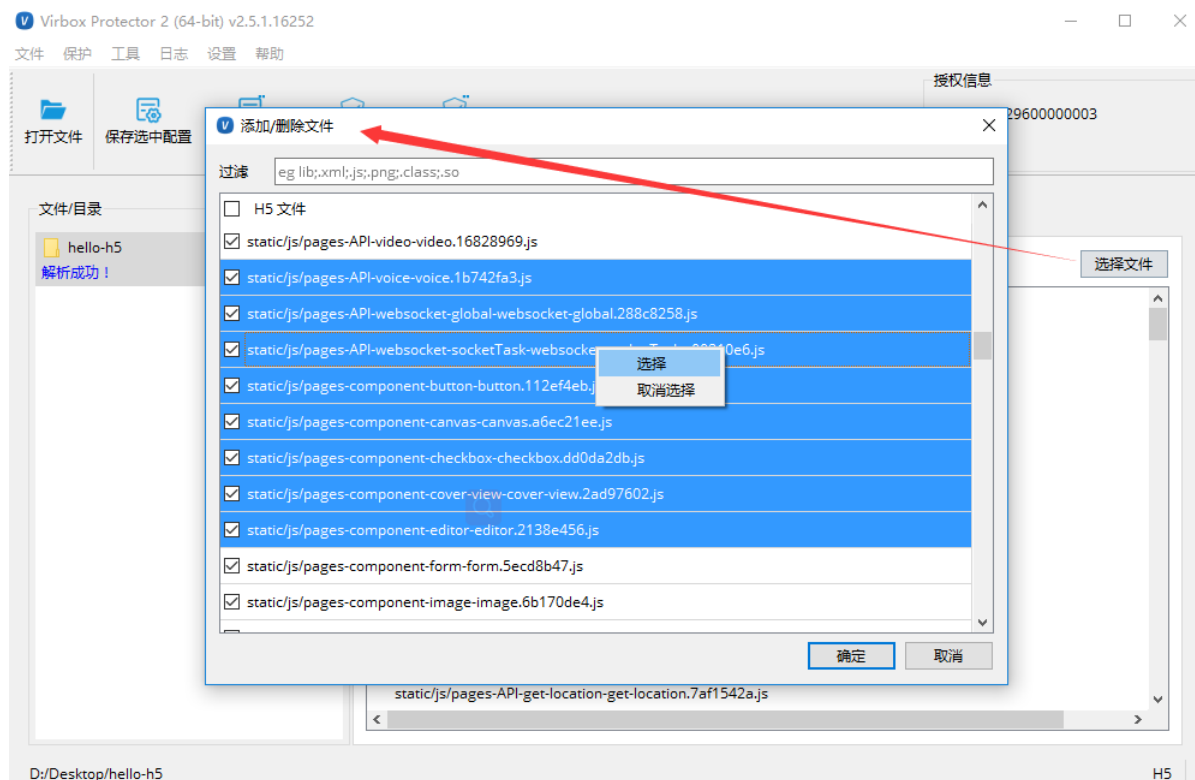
Virbox Protector 2 (64-bit) v2.5.1.16252

文件 保护 工具 日志 设置 帮助

打开文件 保存选中配置

授权信息
29600000003

添加/删除文件

过滤 eg lib;.xml;.js;.png;.class;.so

H5 文件
static/js/pages-API-video-video.16828969.js
static/js/pages-API-voice-voice.1b742fa3.js
static/js/pages-API-websocket-global-websocket-global.288c8258.js
static/js/pages-API-websocket-socketTask-websocke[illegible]0e6.js
static/js/pages-component-button-button.112ef4eb.j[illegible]
static/js/pages-component-canvas-canvas.a6ec21ee.js
static/js/pages-component-checkbox-checkbox.dd0da2db.js
static/js/pages-component-cover-view-cover-view.2ad97602.js
static/js/pages-component-editor-editor.2138e456.js
static/js/pages-component-form-form.5ecd8b47.js
static/js/pages-component-image-image.6b170de4.js

选择
取消选择

确定 取消

文件/目录
hello-h5
解析成功！

选择文件

static/js/pages-API-get-location-get-location.7af1542a.js

D:/Desktop/hello-h5
H5